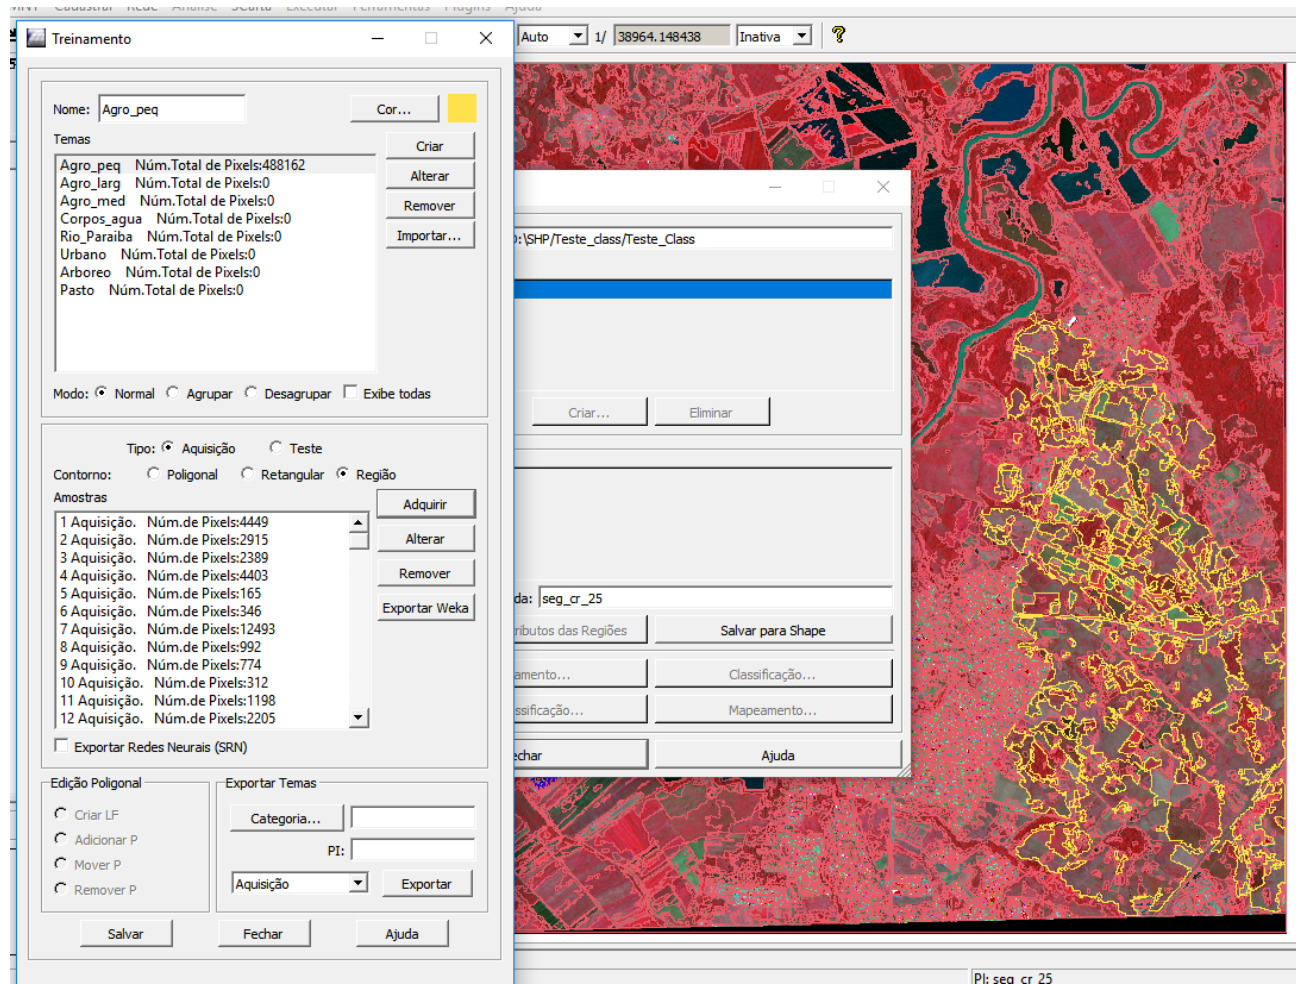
Auto 1/ 38964.148438 Inativa ?

Treinamento

Nome: Agro_peq Cor...

Temas

Agro_peq Núm.Total de Pixels:488162
Agro_larg Núm.Total de Pixels:0
Agro_med Núm.Total de Pixels:0
Corpos_agua Núm.Total de Pixels:0
Rio_Paraiba Núm.Total de Pixels:0
Urbano Núm.Total de Pixels:0
Arboreo Núm.Total de Pixels:0
Pasto Núm.Total de Pixels:0

Criar
Alterar
Remover
Importar...

Modo: Normal Agrupar Desagrupar Exibe todas

Tipo: Aquisição Teste

Contorno: Poligonal Retangular Região

Amostras

1 Aquisição. Núm.de Pixels:4449
2 Aquisição. Núm.de Pixels:2915
3 Aquisição. Núm.de Pixels:2389
4 Aquisição. Núm.de Pixels:4403
5 Aquisição. Núm.de Pixels:165
6 Aquisição. Núm.de Pixels:346
7 Aquisição. Núm.de Pixels:12493
8 Aquisição. Núm.de Pixels:992
9 Aquisição. Núm.de Pixels:774
10 Aquisição. Núm.de Pixels:312
11 Aquisição. Núm.de Pixels:1198
12 Aquisição. Núm.de Pixels:2205

Adquirir
Alterar
Remover
Exportar Weka

Exportar Redes Neurais (SRN)

Edição Poligonal

Criar LF
Adicionar P
Mover P
Remover P

Exportar Temas

Categoria...
PI:
Aquisição
Exportar

Salvar Fechar Ajuda

:\SHP/Teste_class/Teste_Class

Criar... Eliminar

da: seg_cr_25

ributos das Regiões Salvar para Shape
amento... Classificação...
ssificação... Mapeamento...
echar Ajuda

PI: seg_cr_25